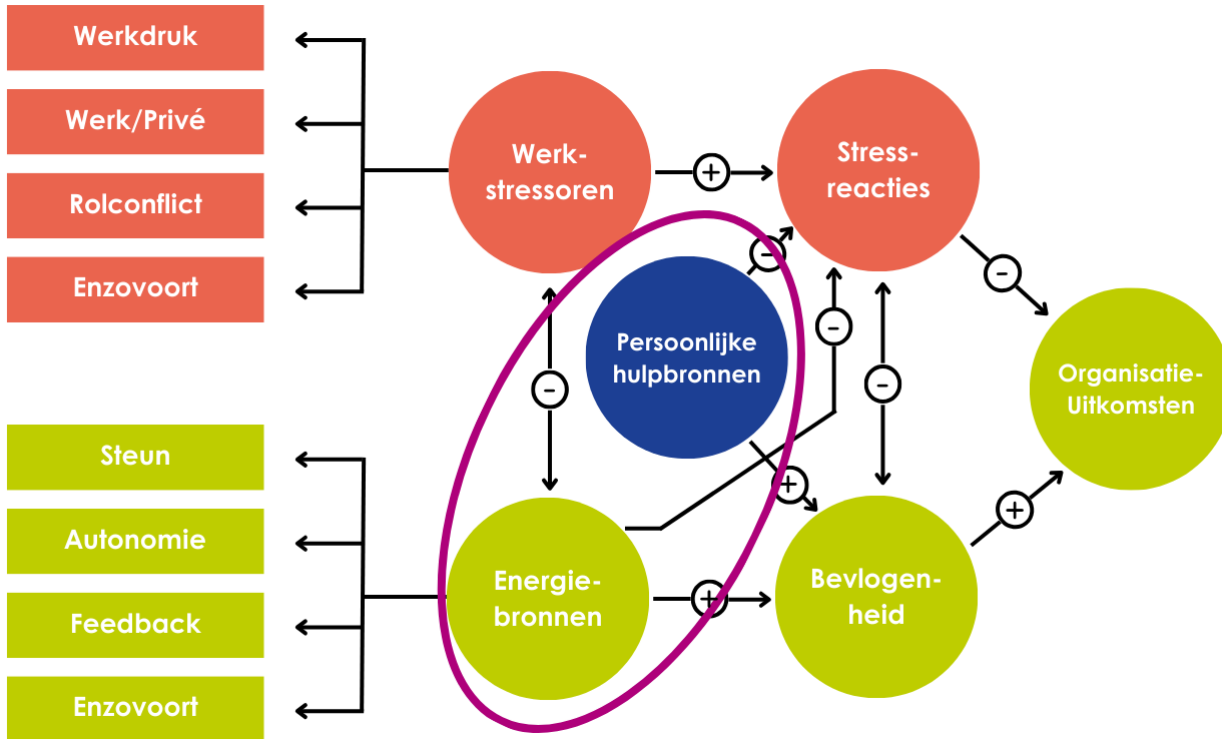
Werkdruk

Werk/Privé

Rolconflict

Enzovoort

Werkstressoren

+

Stressreacties

−

Persoonlijke hulpbronnen

−

−

−

−

Organisatie-Uitkomsten

Steun

Autonomie

Feedback

Enzovoort

+

Energiebronnen

+

Bevlogenheid

+